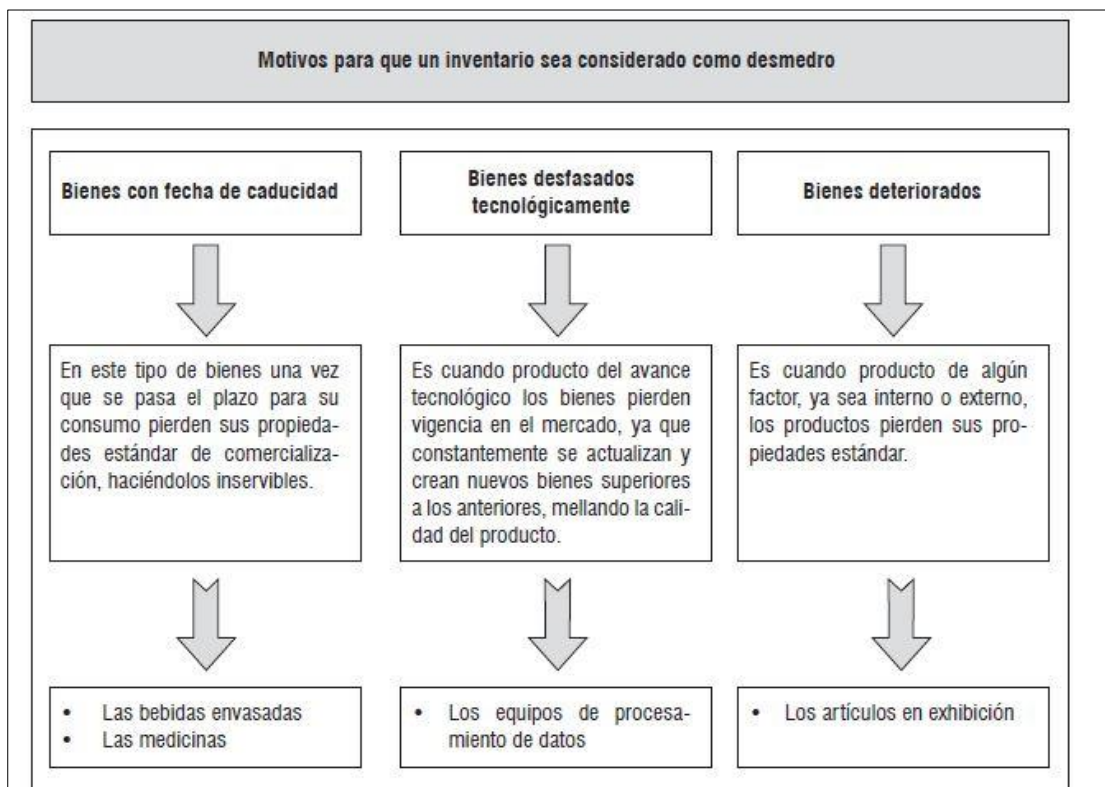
Motivos para que un inventario sea considerado como desmedro

Bienes con fecha de caducidad

En este tipo de bienes una vez que se pasa el plazo para su consumo pierden sus propiedades estándar de comercialización, haciéndolos inservibles.

• Las bebidas envasadas
• Las medicinas

Bienes desfasados tecnológicamente

Es cuando producto del avance tecnológico los bienes pierden vigencia en el mercado, ya que constantemente se actualizan y crean nuevos bienes superiores a los anteriores, mellando la calidad del producto.

• Los equipos de procesamiento de datos

Bienes deteriorados

Es cuando producto de algún factor, ya sea interno o externo, los productos pierden sus propiedades estándar.

• Los artículos en exhibición